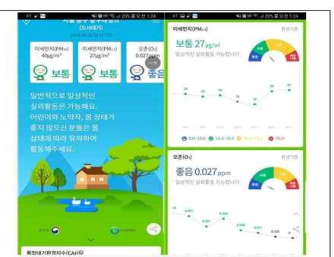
(도시대기)

미세먼지(PM10)
40μg/m³
보통

초미세먼지(PM2.5)
27μg/m³
보통

오존(O3)
0.027ppm
좋음

일반적으로 일상적인 실외활동은 가능해요. 어린이와 노약자, 몸 상태가 좋지 않으신 분들은 몸 상태에 따라 유의하여 활동해주세요.

통합대기환경지수(CAI)

초미세먼지(PM2.5)
보통 27μg/m³
일상적인 실외활동 가능합니다

오존(O3)
좋음 0.027 ppm
일상적인 실외활동 가능합니다